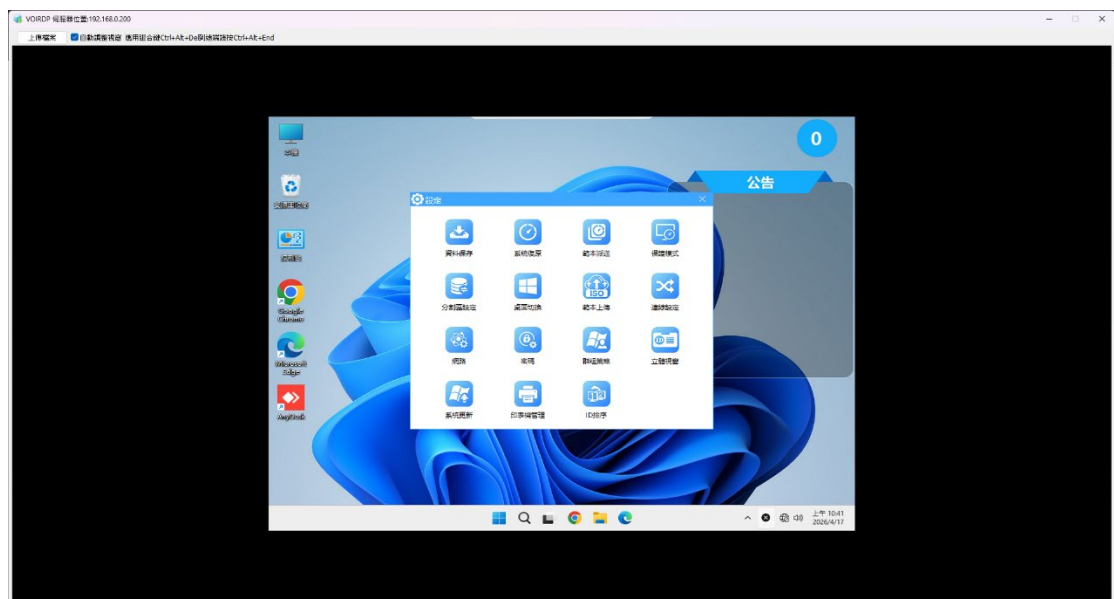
VOIRDP 伺服器位置:192.168.0.200

上傳檔案 自動調整視窗 使用組合鍵Ctrl+Alt+Del則透過按Ctrl+Alt+End

0

公告

本機

資源回收筒

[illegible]

Google Chrome

Microsoft Edge

AnyDesk

設定

資料還原

系統還原

範本同步

模擬模式

分割區設定

桌面切換

範本上傳

連線設定

網路

密碼

群組策略

立體視窗

系統更新

印表機管理

ID排序

上午 10:41
2026/4/17